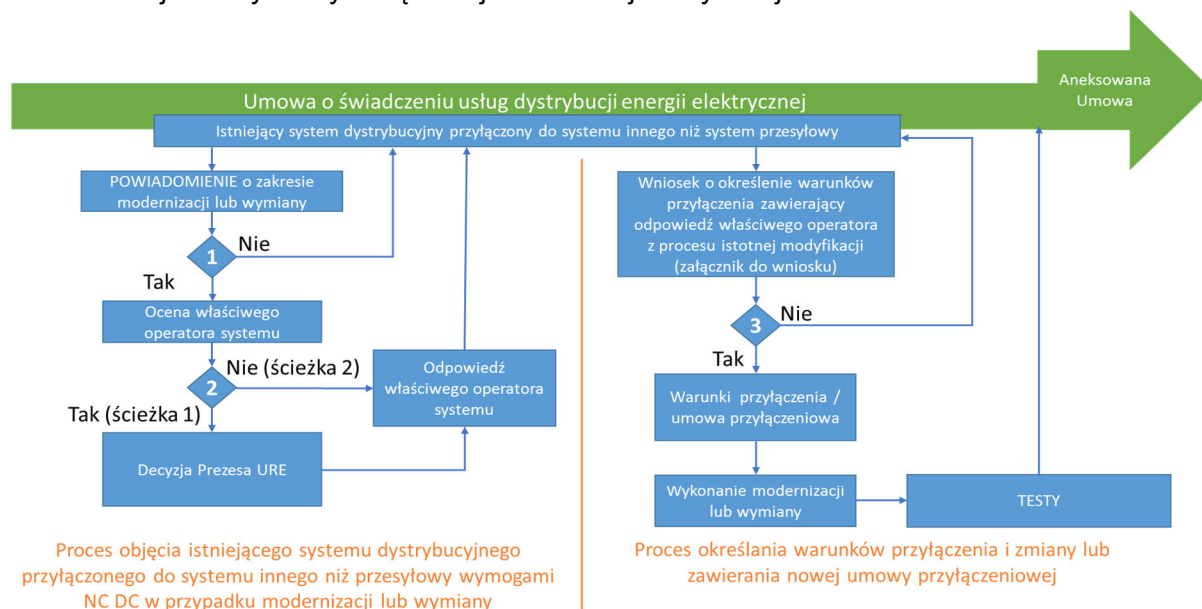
Umowa o świadczeniu usług dystrybucji energii elektrycznej

Aneksowana Umowa

Istniejący system dystrybucyjny przyłączony do systemu innego niż system przesyłowy

POWIADOMIENIE o zakresie modernizacji lub wymiany

1

Nie

Tak

Ocena właściwego operatora systemu

2

Nie (ścieżka 2)

Odpowiedź właściwego operatora systemu

Tak (ścieżka 1)

Decyzja Prezesa URE

Wniosek o określenie warunków przyłączenia zawierający odpowiedź właściwego operatora z procesu istotnej modyfikacji (załącznik do wniosku)

3

Nie

Tak

Warunki przyłączenia / umowa przyłączeniowa

Wykonanie modernizacji lub wymiany

TESTY

Proces objęcia istniejącego systemu dystrybucyjnego przyłączonego do systemu innego niż przesyłowy wymogami NC DC w przypadku modernizacji lub wymiany

Proces określania warunków przyłączenia i zmiany lub zawierania nowej umowy przyłączeniowej